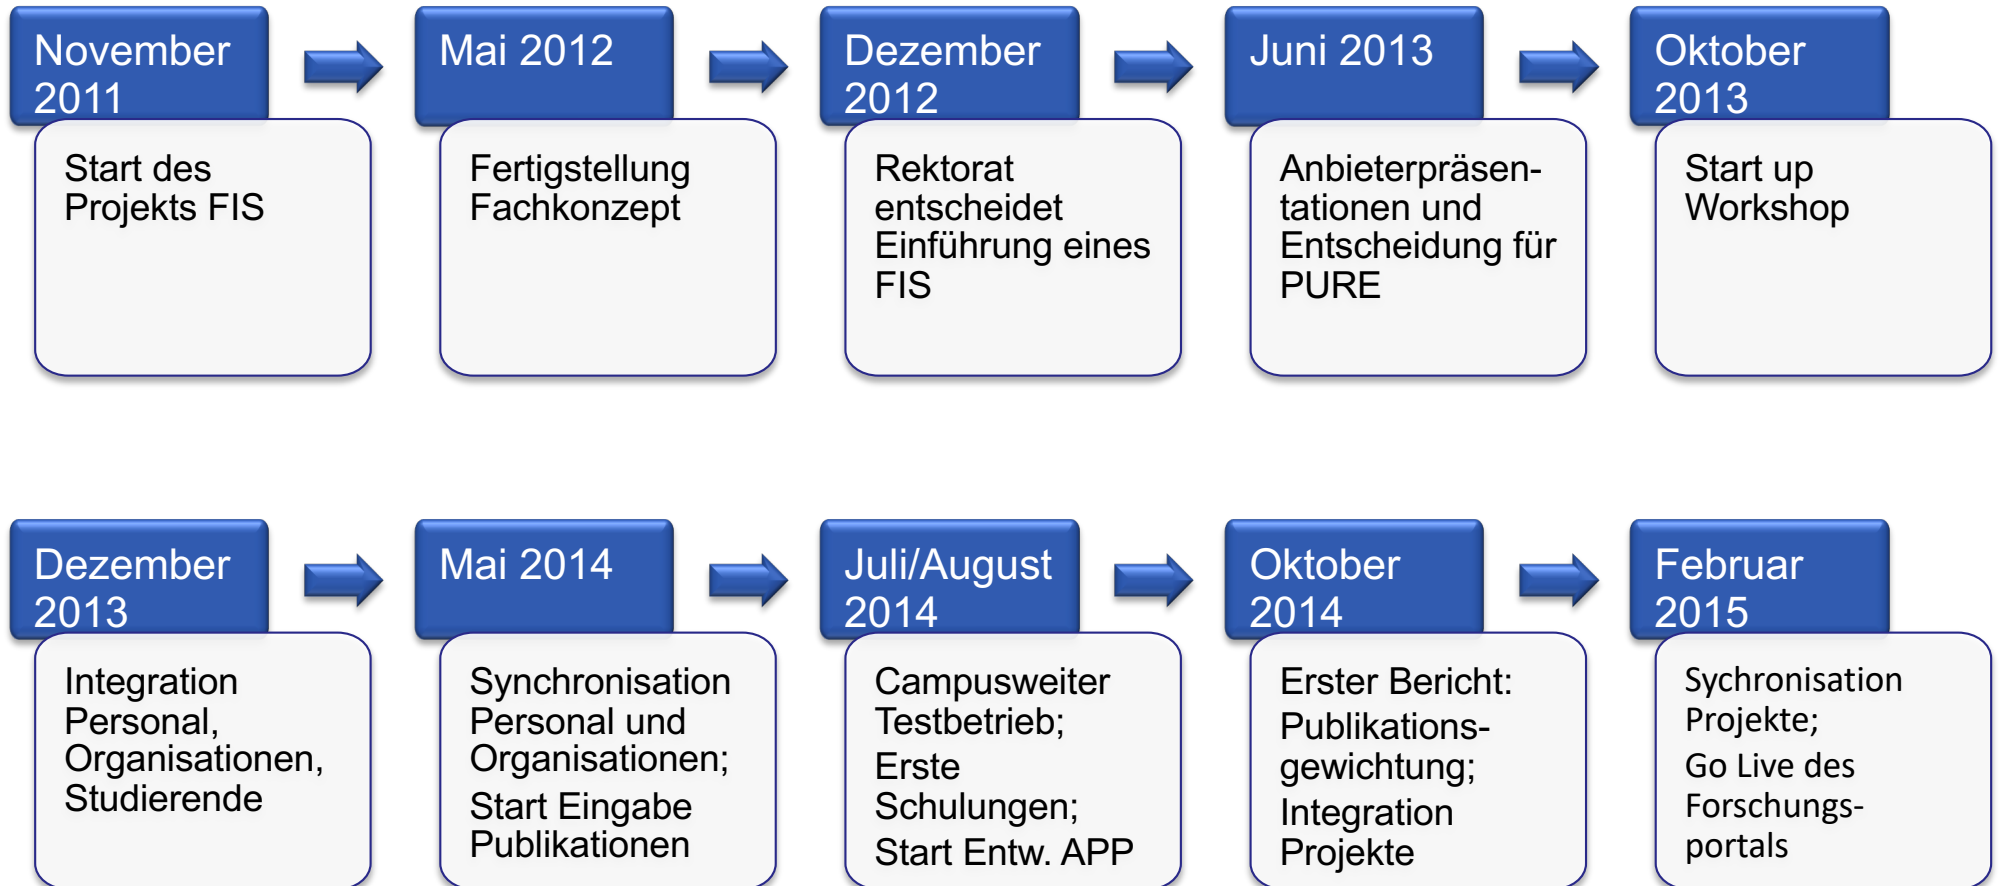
November 2011

Start des Projekts FIS

Mai 2012

Fertigstellung Fachkonzept

Dezember 2012

Rektorat entscheidet Einführung eines FIS

Juni 2013

Anbieterpräsentationen und Entscheidung für PURE

Oktober 2013

Start up Workshop

Dezember 2013

Integration Personal, Organisationen, Studierende

Mai 2014

Synchronisation Personal und Organisationen;

Start Eingabe Publikationen

Juli/August 2014

Campusweiter Testbetrieb;

Erste Schulungen;

Start Entw. APP

Oktober 2014

Erster Bericht:

Publikationsgewichtung;

Integration Projekte

Februar 2015

Sychronisation Projekte;

Go Live des Forschungsportals